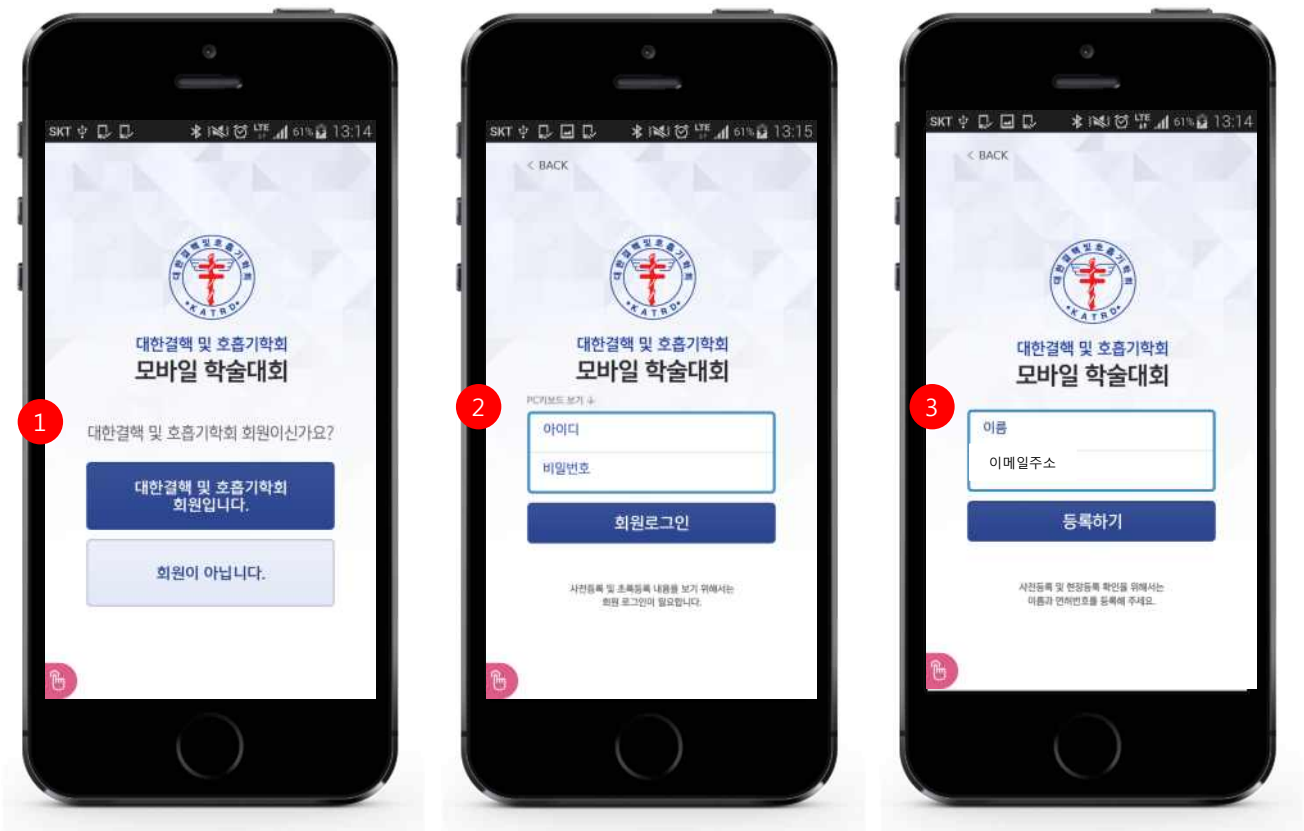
SKT 61% 13:14

대한결핵 및 호흡기학회
•KATRD•

대한결핵 및 호흡기학회
모바일 학술대회

1

대한결핵 및 호흡기학회 회원이신가요?

대한결핵 및 호흡기학회 회원입니다.

회원이 아닙니다.

SKT 61% 13:15

< BACK

대한결핵 및 호흡기학회
•KATRD•

대한결핵 및 호흡기학회
모바일 학술대회

2

PC키보드 보기

아이디

비밀번호

회원로그인

사전등록 및 초록등록 내용을 보기 위해서는 회원 로그인이 필요합니다.

SKT 61% 13:14

< BACK

대한결핵 및 호흡기학회
•KATRD•

대한결핵 및 호흡기학회
모바일 학술대회

3

이름

이메일주소

등록하기

사전등록 및 현장등록 확인을 위해서는 이름과 면허번호를 등록해 주세요.